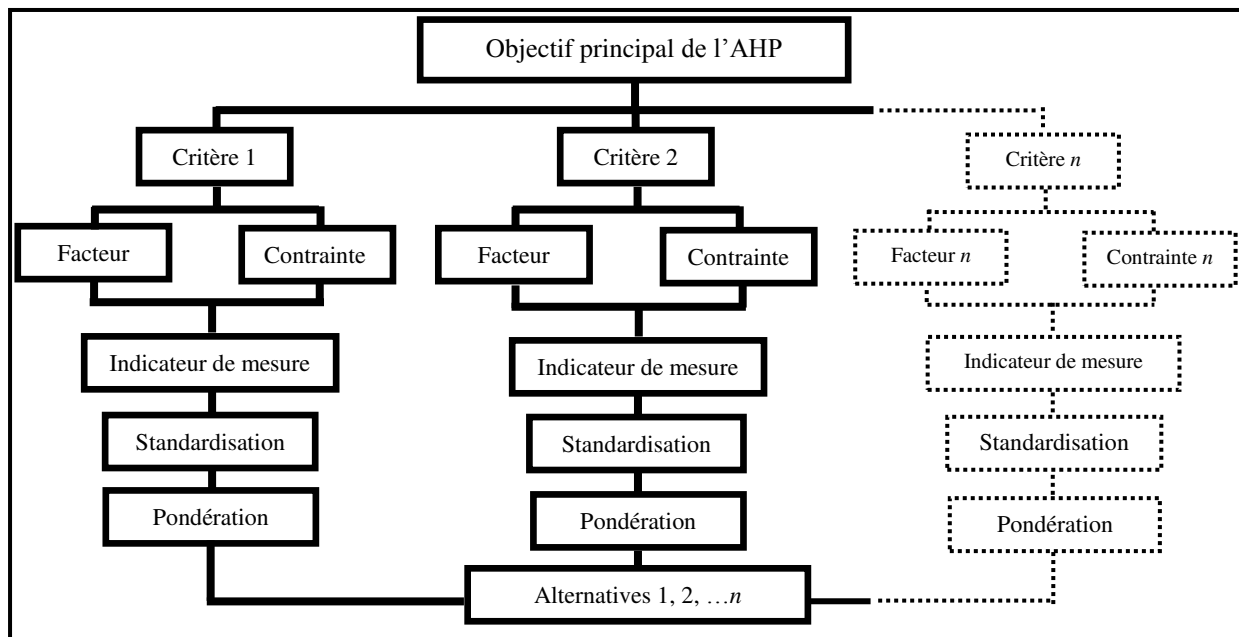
Objectif principal de l’AHP

Critère 1

Facteur

Contrainte

Indicateur de mesure

Standardisation

Pondération

Critère 2

Facteur

Contrainte

Indicateur de mesure

Standardisation

Pondération

Critère $n$

Facteur $n$

Contrainte $n$

Indicateur de mesure

Standardisation

Pondération

Alternatives 1, 2, …$n$